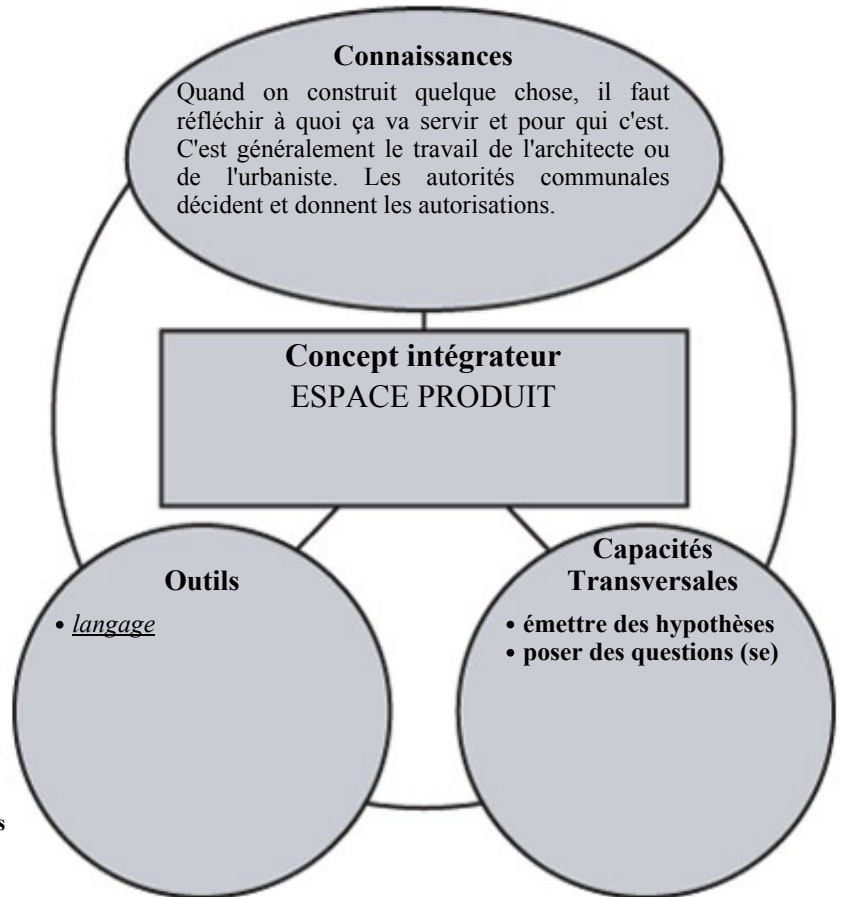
Connaissances

Quand on construit quelque chose, il faut réfléchir à quoi ça va servir et pour qui c'est. C'est généralement le travail de l'architecte ou de l'urbaniste. Les autorités communales décident et donnent les autorisations.

Concept intégrateur
ESPACE PRODUIT

Outils

• langage

Capacités Transversales

• émettre des hypothèses
• poser des questions (se)

s